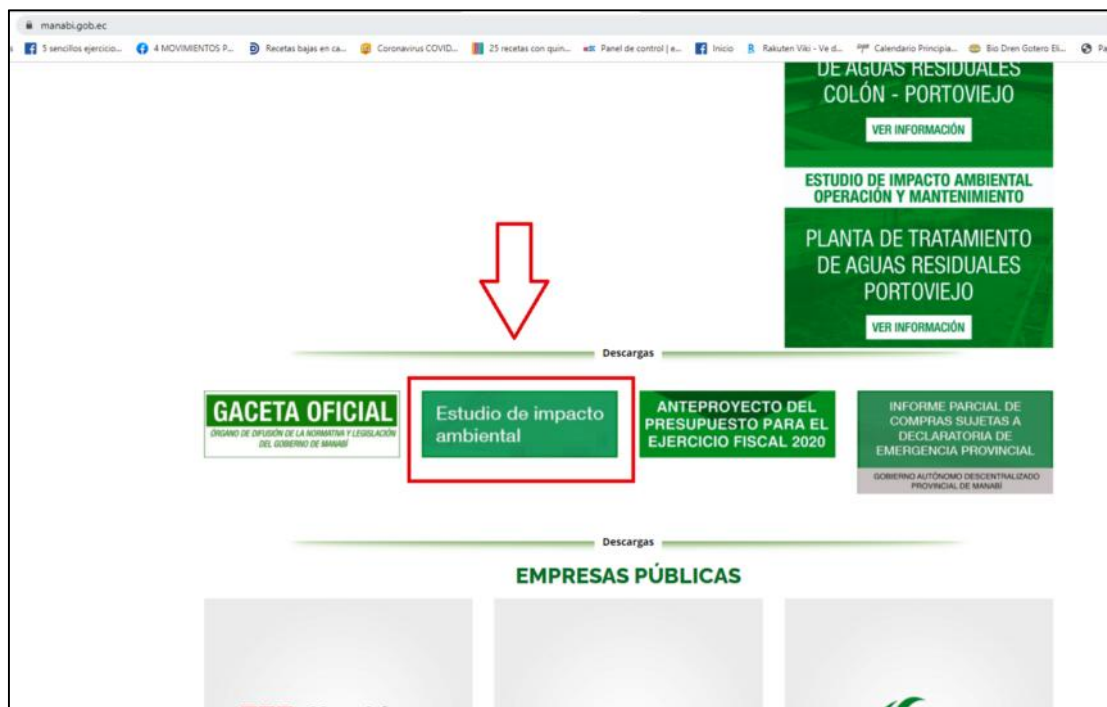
manabi.gob.ec

5 sencillos ejercicio... 4 MOVIMIENTOS P... Recetas bajas en ca... Coronavirus COVID... 25 recetas con quin... Panel de control | e... Inicio Rakuten Viki - Ve d... Calendario Principia... Bio Dren Gotero El... Pa

DE AGUAS RESIDUALES COLÓN - PORTOVIEJO

VER INFORMACIÓN

ESTUDIO DE IMPACTO AMBIENTAL OPERACIÓN Y MANTENIMIENTO

PLANTA DE TRATAMIENTO DE AGUAS RESIDUALES PORTOVIEJO

VER INFORMACIÓN

Descargas

GACETA OFICIAL
ÓRGANO DE DIFUSIÓN DE LA NORMATIVA Y LEGISLACIÓN DEL GOBIERNO DE MANABÍ

Estudio de impacto ambiental

ANTEPROYECTO DEL PRESUPUESTO PARA EL EJERCICIO FISCAL 2020

INFORME PARCIAL DE COMPRAS SUJETAS A DECLARATORIA DE EMERGENCIA PROVINCIAL
GOBIERNO AUTÓNOMO DESCENTRALIZADO PROVINCIAL DE MANABÍ

Descargas

EMPRESAS PÚBLICAS